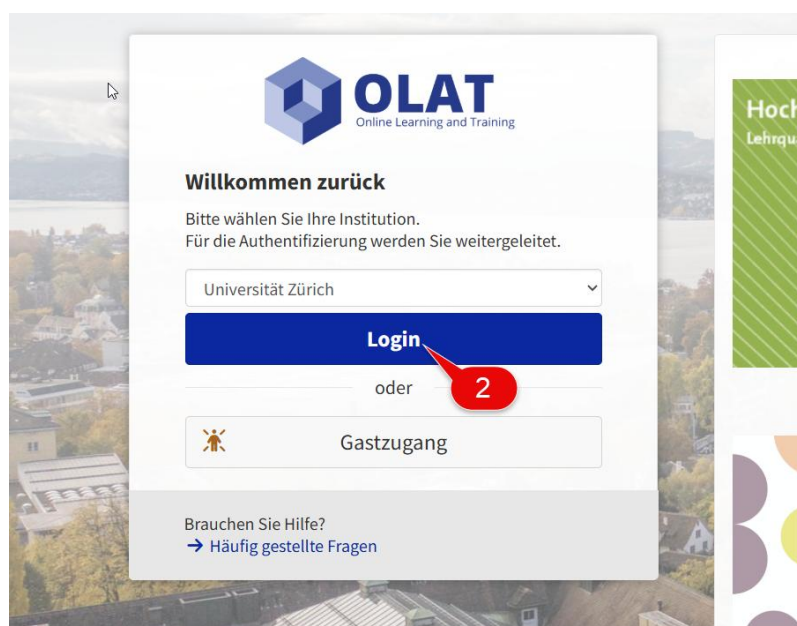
OLAT
Online Learning and Training

Willkommen zurück

Bitte wählen Sie Ihre Institution.
Für die Authentifizierung werden Sie weitergeleitet.

Universität Zürich

Login

2

oder

Gastzugang

Brauchen Sie Hilfe?
→ Häufig gestellte Fragen

Hoch
Lehrqu